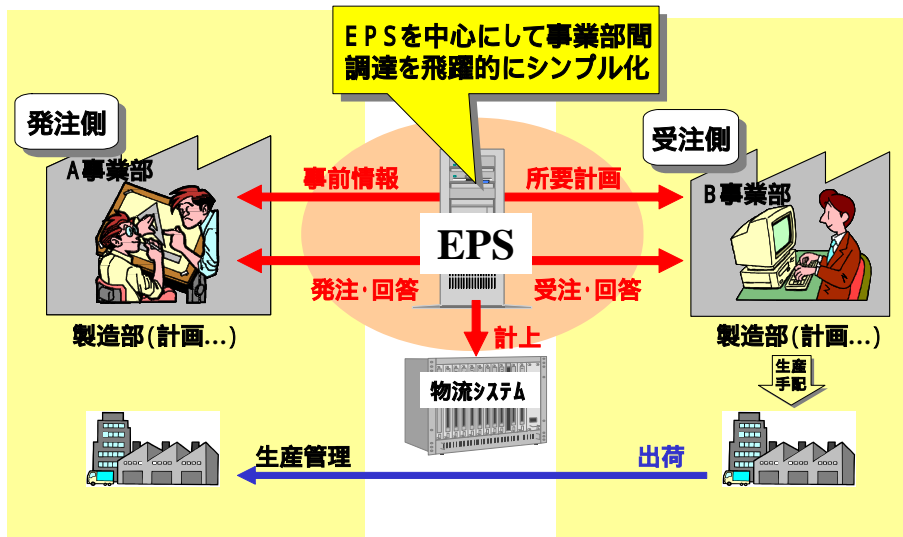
ＥＰＳを中心にして事業部間調達を飛躍的にシンプル化

発注側

A事業部

受注側

B事業部

事前情報

所要計画

EPS

発注･回答

受注･回答

製造部(計画…)

製造部(計画…)

計上

生産手配

物流システム

生産管理

出荷